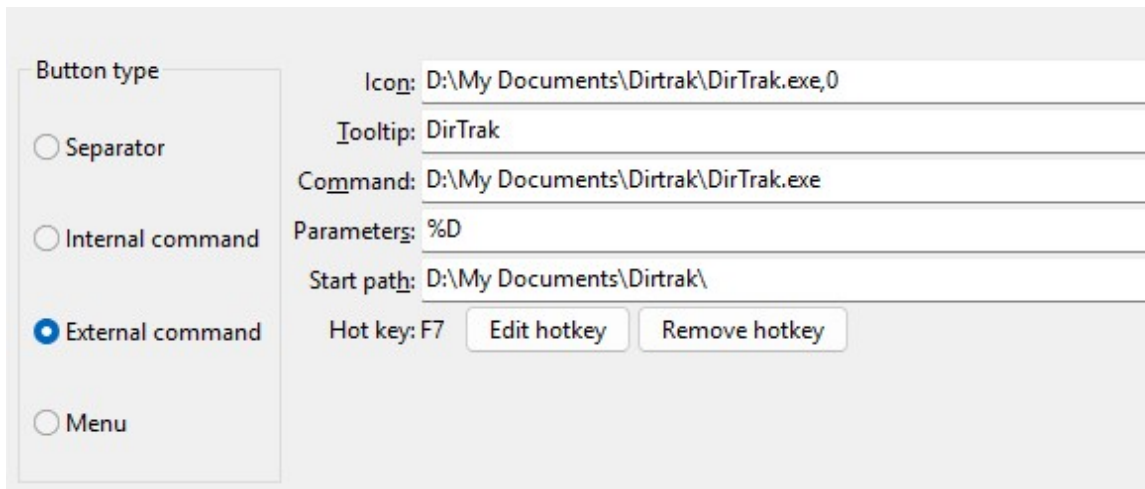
Button type

Separator

Internal command

External command

Menu

Icon: D:\My Documents\Dirtrak\DirTrak.exe,0

Tooltip: DirTrak

Command: D:\My Documents\Dirtrak\DirTrak.exe

Parameters: %D

Start path: D:\My Documents\Dirtrak\

Hot key: F7 Edit hotkey Remove hotkey